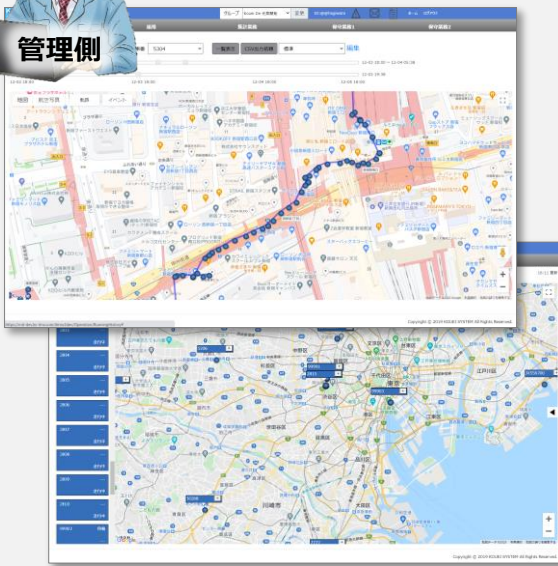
管理側

グループ
変更
履歴
集計画面
稼働画面1
稼働画面2
車番 5304
一覧表示
CSV出力
標準
設定
地図
航空写真
軌跡
イベント

Copyright © 2019 KOUEI SYSTEM All Rights Reserved.

2804
2805
2806
2807
2808
2809
2810
2811
江戸川区
Copyright © 2019 KOUEI SYSTEM All Rights Reserved.